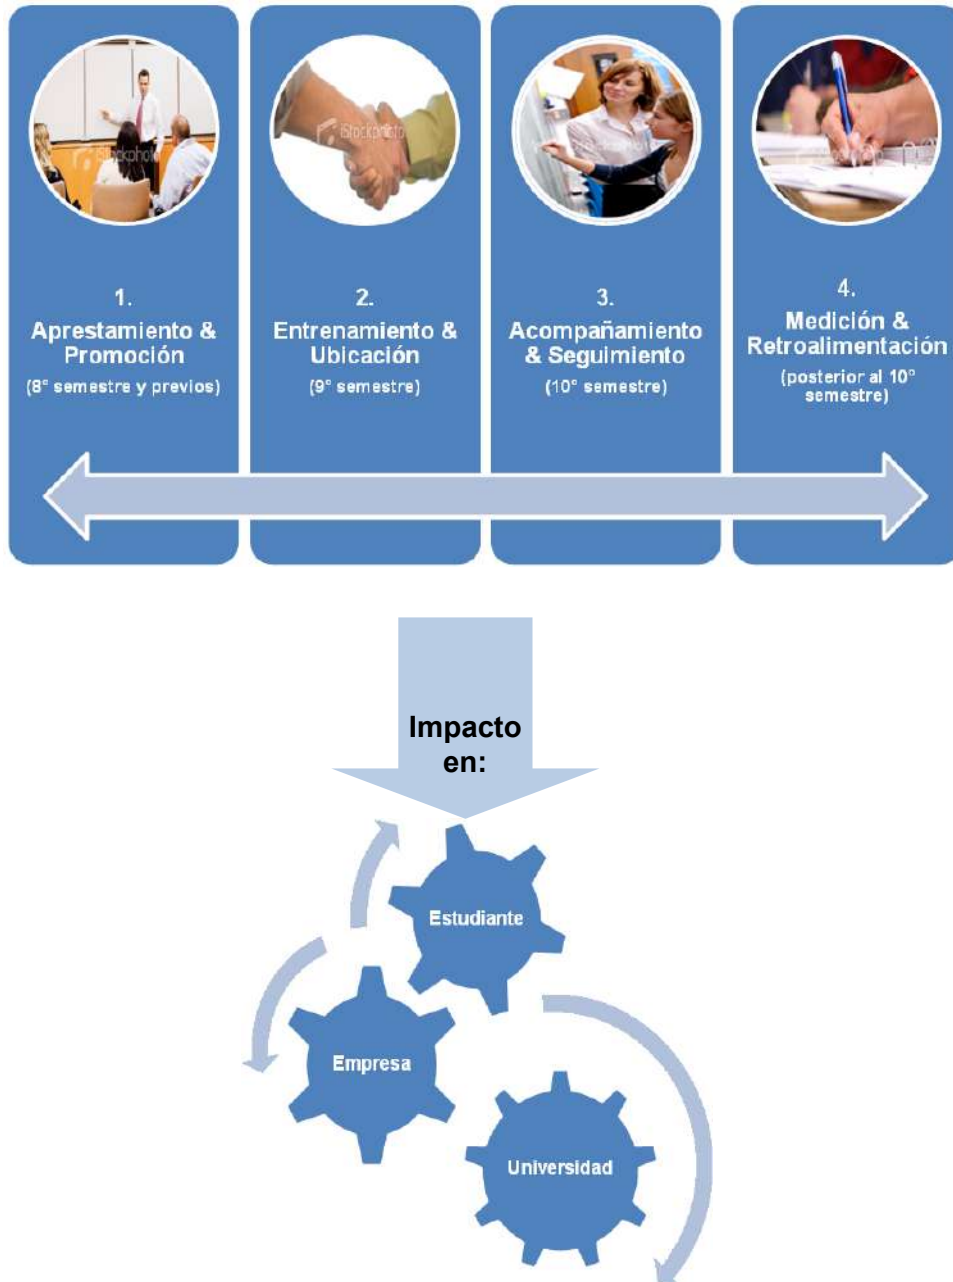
1.
Aprestamiento & Promoción
(8° semestre y previos)

2.
Entrenamiento & Ubicación
(9° semestre)

3.
Acompañamiento & Seguimiento
(10° semestre)

4.
Medición & Retroalimentación
(posterior al 10° semestre)

Impacto en:

Estudiante

Empresa

Universidad